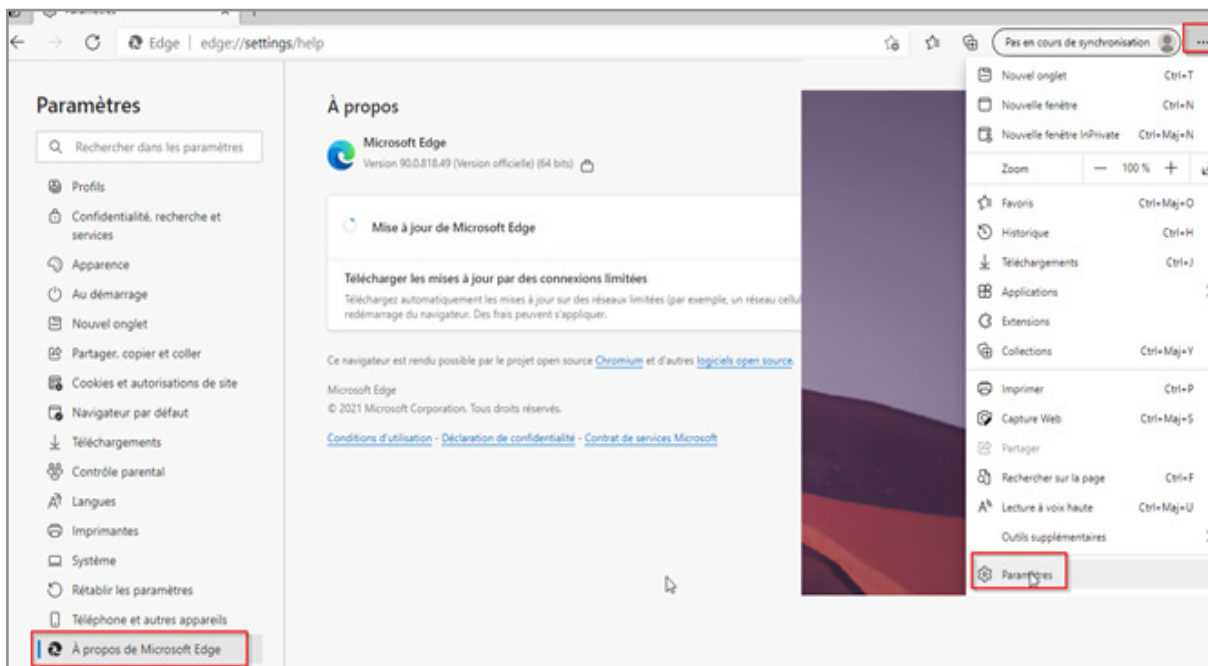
Paramètres

Edge | edge://settings/help

Pas en cours de synchronisation

Paramètres

Rechercher dans les paramètres

Profils
Confidentialité, recherche et services
Apparence
Au démarrage
Nouvel onglet
Partager, copier et coller
Cookies et autorisations de site
Navigateur par défaut
Téléchargements
Contrôle parental
Langues
Imprimantes
Système
Rétablir les paramètres
Téléphone et autres appareils
À propos de Microsoft Edge

À propos

Microsoft Edge
Version 90.0.818.49 (Version officielle) (64 bits)

Mise à jour de Microsoft Edge

Télécharger les mises à jour par des connexions limitées
Téléchargez automatiquement les mises à jour sur des réseaux limitées (par exemple, un réseau cellul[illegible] redémarrage du navigateur. Des frais peuvent s'appliquer.

Ce navigateur est rendu possible par le projet open source Chromium et d'autres logiciels open source.

Microsoft Edge
© 2021 Microsoft Corporation. Tous droits réservés.

Conditions d'utilisation - Déclaration de confidentialité - Contrat de services Microsoft

| | |
|---|---|
| Nouvel onglet | Ctrl+T |
| Nouvelle fenêtre | Ctrl+N |
| Nouvelle fenêtre InPrivate | Ctrl+Maj+N |
| Zoom | — 100 % + |
| Favoris | Ctrl+Maj+O |
| Historique | Ctrl+H |
| Téléchargements | Ctrl+J |
| Applications | |
| Extensions | |
| Collections | Ctrl+Maj+Y |
| Imprimer | Ctrl+P |
| Capture Web | Ctrl+Maj+S |
| Partager | |
| Rechercher sur la page | Ctrl+F |
| Lecture à voix haute | Ctrl+Maj+U |
| Outils supplémentaires | |
| Paramètres | |